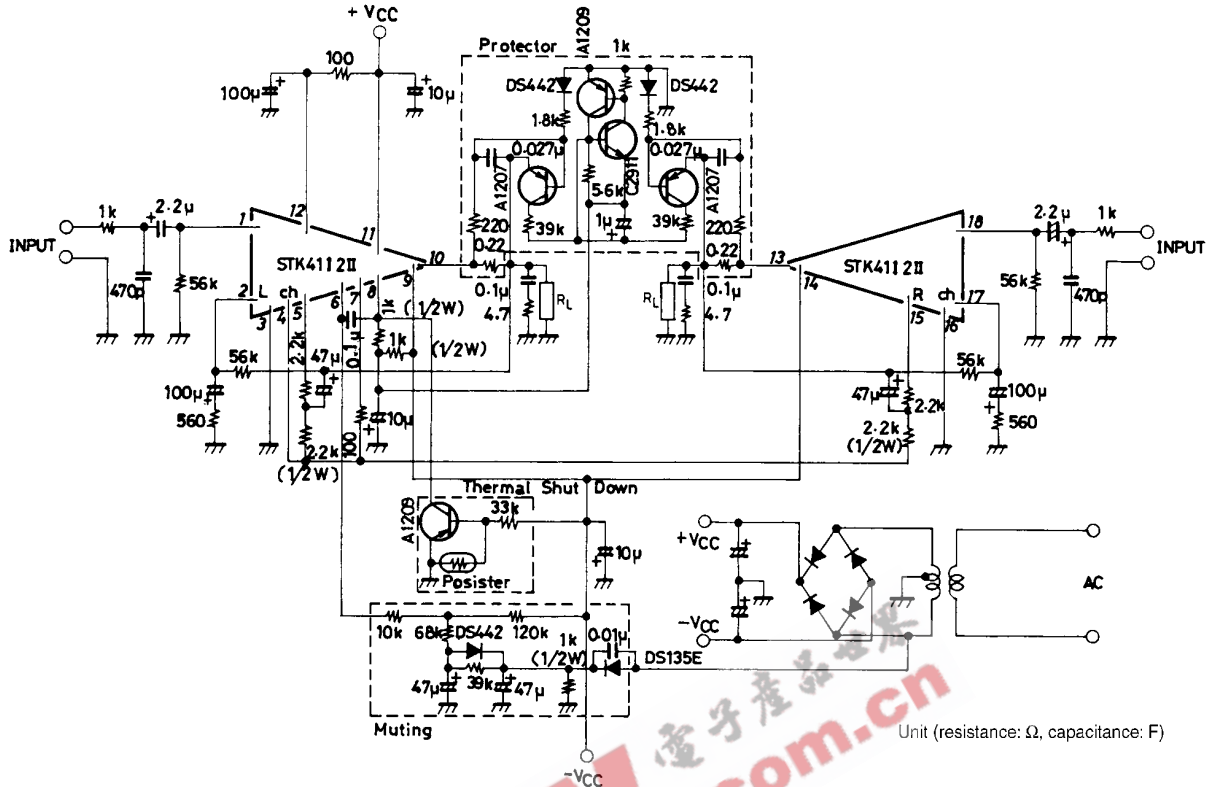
+ $V_{CC}$
100
100µ
10µ
Protector
A1209
1k
DS442
DS442
1.8k
1.8k
0.027µ
0.027µ
A1207
C2911
A1207
5.6k
220
39k
1µ
39k
220
0.22
0.22
INPUT
1k
2.2µ
1
12
11
10
13
18
2.2µ
1k
INPUT
470p
56k
STK4112Ⅱ
STK4112Ⅱ
56k
470p
2 L
ch
6
7
8
9
0.1µ
$R_L$
$R_L$
0.1µ
14
R
ch
17
3
4
5
1k
(1/2W)
4.7
4.7
15
16
56k
2.2k
47µ
1k
(1/2W)
56k
100µ
0.1µ
47µ
100µ
560
10µ
2.2k
560
2.2k
100
2.2k
(1/2W)
(1/2W)
Thermal Shut Down
A1209
33k
10µ
Posister
+$V_{CC}$
AC
−$V_{CC}$
10k
68k
DS442
120k
1k
0.01µ
(1/2W)
DS135E
47µ
39k
47µ
Muting
−$V_{CC}$
Unit (resistance: Ω, capacitance: F)
电子产品世界
.com.cn